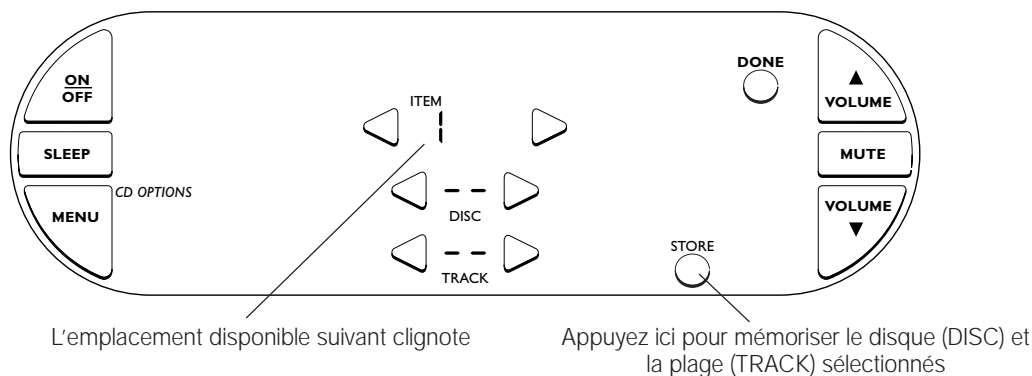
ON
OFF

SLEEP

CD OPTIONS

MENU

ITEM

1

-- 

DISC

--

TRACK

DONE

▲
VOLUME

MUTE

VOLUME
▼

STORE

L'emplacement disponible suivant clignote

Appuyez ici pour mémoriser le disque (DISC) et la plage (TRACK) sélectionnés